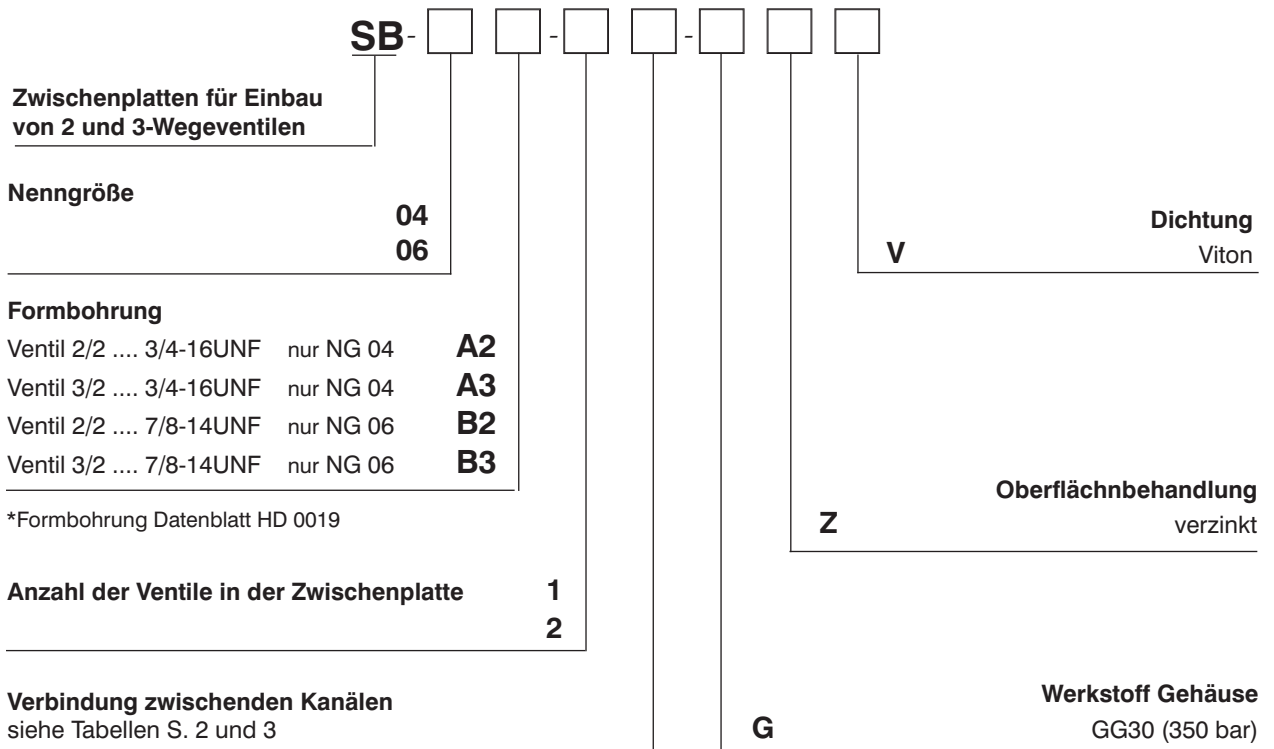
SB- [ ] [ ] - [ ] [ ] - [ ] [ ] [ ]

Zwischenplatten für Einbau von 2 und 3-Wegeventilen

Nenngröße
04
06

Formbohrung
Ventil 2/2 .... 3/4-16UNF nur NG 04 A2
Ventil 3/2 .... 3/4-16UNF nur NG 04 A3
Ventil 2/2 .... 7/8-14UNF nur NG 06 B2
Ventil 3/2 .... 7/8-14UNF nur NG 06 B3

*Formbohrung Datenblatt HD 0019

Anzahl der Ventile in der Zwischenplatte 1
2

Verbindung zwischenden Kanälen
siehe Tabellen S. 2 und 3

Dichtung
V Viton

Oberflächnbehandlung
Z verzinkt

Werkstoff Gehäuse
G GG30 (350 bar)